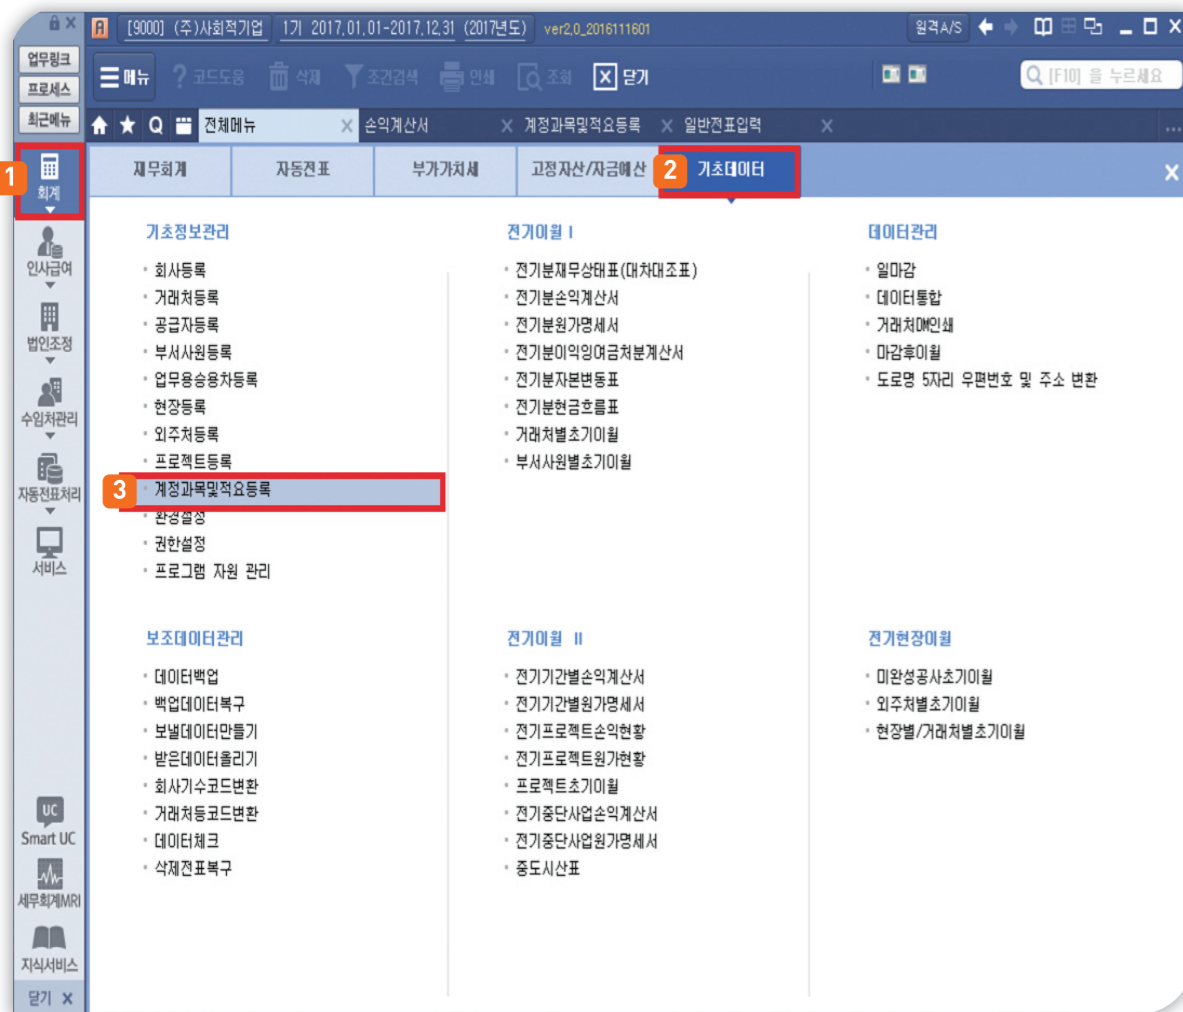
[9000] (주)사회적기업 1기 2017.01.01-2017.12.31 (2017년도) ver2.0_2016111601 원격A/S

업무링크
프로세스
최근메뉴

메뉴 코드도움 삭제 조건검색 인쇄 조회 닫기

[F10] 을 누르세요

전체메뉴 × 손익계산서 × 계정과목및적요등록 × 일반전표입력 ×

1 회계
인사급여
법인조정
수임처관리
자동전표처리
서비스
Smart UC
세무회계MRI
지식서비스
닫기 ×

재무회계 자동전표 부가가치세 고정자산/자금예산 2 기초데이터 ×

기초정보관리
· 회사등록
· 거래처등록
· 공급자등록
· 부서사원등록
· 업무용승용차등록
· 현장등록
· 외주처등록
· 프로젝트등록
3 · 계정과목및적요등록
· 환경설정
· 권한설정
· 프로그램 자원 관리

전기이월 I
· 전기분재무상태표(대차대조표)
· 전기분손익계산서
· 전기분원가명세서
· 전기분이익잉여금처분계산서
· 전기분자본변동표
· 전기분현금흐름표
· 거래처별초기이월
· 부서사원별초기이월

데이터관리
· 일마감
· 데이터통합
· 거래처DM인쇄
· 마감후이월
· 도로명 5자리 우편번호 및 주소 변환

보조데이터관리
· 데이터백업
· 백업데이터복구
· 보낼데이터만들기
· 받은데이터올리기
· 회사기수코드변환
· 거래처등코드변환
· 데이터체크
· 삭제전표복구

전기이월 II
· 전기기간별손익계산서
· 전기기간별원가명세서
· 전기프로젝트손익현황
· 전기프로젝트원가현황
· 프로젝트초기이월
· 전기중단사업손익계산서
· 전기중단사업원가명세서
· 중도시산표

전기현장이월
· 미완성공사초기이월
· 외주처별초기이월
· 현장별/거래처별초기이월